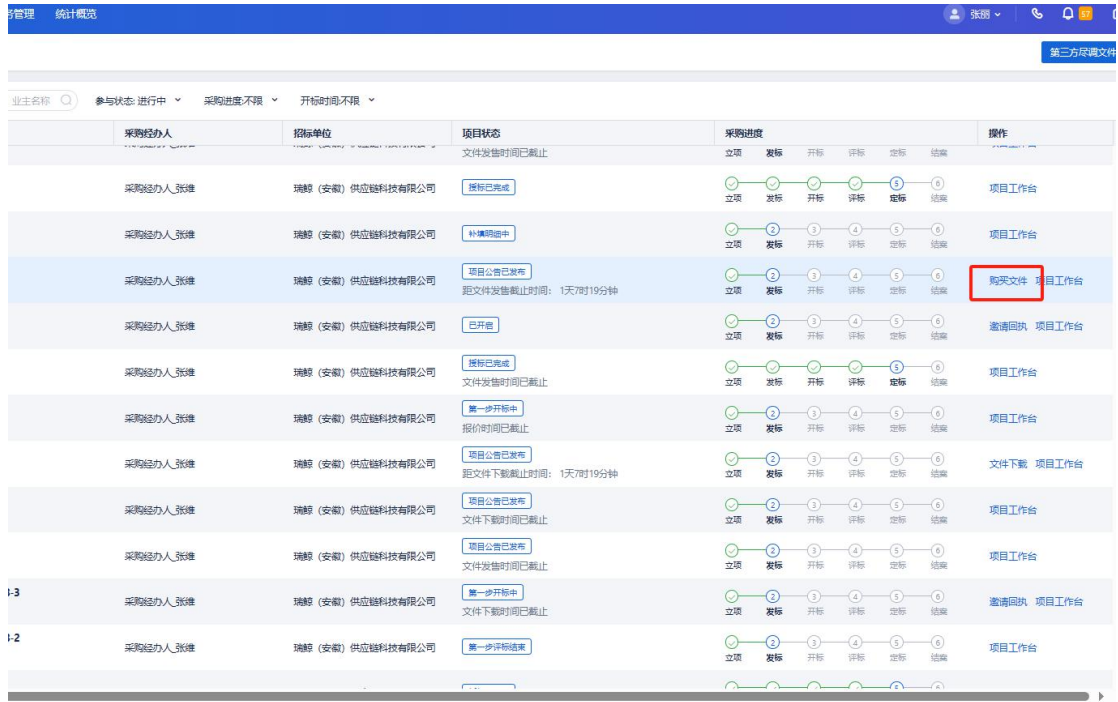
管理 统计概览

张丽 57

第三方尽调文件

业主名称 参与状态: 进行中 采购进度:不限 开标时间:不限

| | 采购经办人 | 招标单位 | 项目状态 | 采购进度 | 操作 |
|---|---|---|---|---|---|
| | | | 文件发售时间已截止 | 立项 发标 开标 评标 定标 结案 | |
| | 采购经办人_张维 | 瑞鲸（安徽）供应链科技有限公司 | 授标已完成 | 5 6 立项 发标 开标 评标 定标 结案 | 项目工作台 |
| | 采购经办人_张维 | 瑞鲸（安徽）供应链科技有限公司 | 补填明细中 | 2 3 4 5 6 立项 发标 开标 评标 定标 结案 | 项目工作台 |
| | 采购经办人_张维 | 瑞鲸（安徽）供应链科技有限公司 | 项目公告已发布 距文件发售截止时间: 1天7时19分钟 | 2 3 4 5 6 立项 发标 开标 评标 定标 结案 | 购买文件 项目工作台 |
| | 采购经办人_张维 | 瑞鲸（安徽）供应链科技有限公司 | 已开启 | 2 3 4 5 6 立项 发标 开标 评标 定标 结案 | 邀请回执 项目工作台 |
| | 采购经办人_张维 | 瑞鲸（安徽）供应链科技有限公司 | 授标已完成 文件发售时间已截止 | 5 6 立项 发标 开标 评标 定标 结案 | 项目工作台 |
| | 采购经办人_张维 | 瑞鲸（安徽）供应链科技有限公司 | 第一步开标中 报价时间已截止 | 2 3 4 5 6 立项 发标 开标 评标 定标 结案 | 项目工作台 |
| | 采购经办人_张维 | 瑞鲸（安徽）供应链科技有限公司 | 项目公告已发布 距文件下载截止时间: 1天7时19分钟 | 2 3 4 5 6 立项 发标 开标 评标 定标 结案 | 文件下载 项目工作台 |
| | 采购经办人_张维 | 瑞鲸（安徽）供应链科技有限公司 | 项目公告已发布 文件下载时间已截止 | 2 3 4 5 6 立项 发标 开标 评标 定标 结案 | 项目工作台 |
| | 采购经办人_张维 | 瑞鲸（安徽）供应链科技有限公司 | 项目公告已发布 文件发售时间已截止 | 2 3 4 5 6 立项 发标 开标 评标 定标 结案 | 项目工作台 |
| -3 | 采购经办人_张维 | 瑞鲸（安徽）供应链科技有限公司 | 第一步开标中 文件下载时间已截止 | 2 3 4 5 6 立项 发标 开标 评标 定标 结案 | 邀请回执 项目工作台 |
| -2 | 采购经办人_张维 | 瑞鲸（安徽）供应链科技有限公司 | 第一步评标结束 | 2 3 4 5 6 立项 发标 开标 评标 定标 结案 | 项目工作台 |